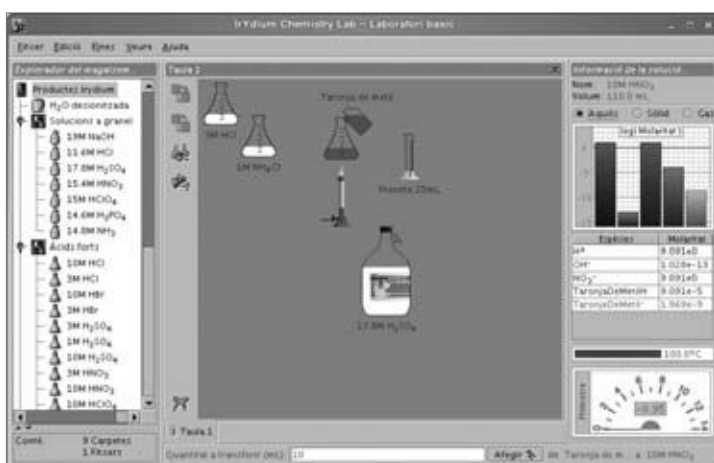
IrYdium Chemistry Lab - Laboratori basic

Fitxer Edició Eines Veure Ajuda

Explorador del magatzem

Productes Irydium
$H_2O$ desionitzada
Solucions a granel
19M NaOH
11.6M HCl
17.8M $H_2SO_4$
15.4M $HNO_3$
15M $HClO_4$
14.6M $H_3PO_4$
14.8M $NH_3$
Àcids forts
10M HCl
3M HCl
10M HBr
3M HBr
3M $H_2SO_4$
1M $H_2SO_4$
10M $H_2SO_4$
3M $HNO_3$
10M $HNO_3$
10M $HClO_4$

Comt. 9 Carpetes 1 Fitxers

Taula 1

3M HCl
1M $NH_3$ O
Taronja de metil
Proveta 25mL
17.8M $H_2SO_4$

Taula 1

Quantitat a transferir (mL): 10

Afegir de Taronja de m... a 10M $HNO_3$

Informació de la solució

Nom: 10M $HNO_3$
Volum: 110.0 mL

Aquós Sòlid Gas

[log] Molaritat

| Espècies | Molaritat |
|---|---|
| $H^+$ | 9.091e0 |
| $OH^-$ | 1.026e-15 |
| $NO_3^-$ | 9.091e0 |
| TaronjaDeMetilH | 9.091e-5 |
| TaronjaDeMetil⁻ | 1.969e-9 |

100.0°C

Pressió